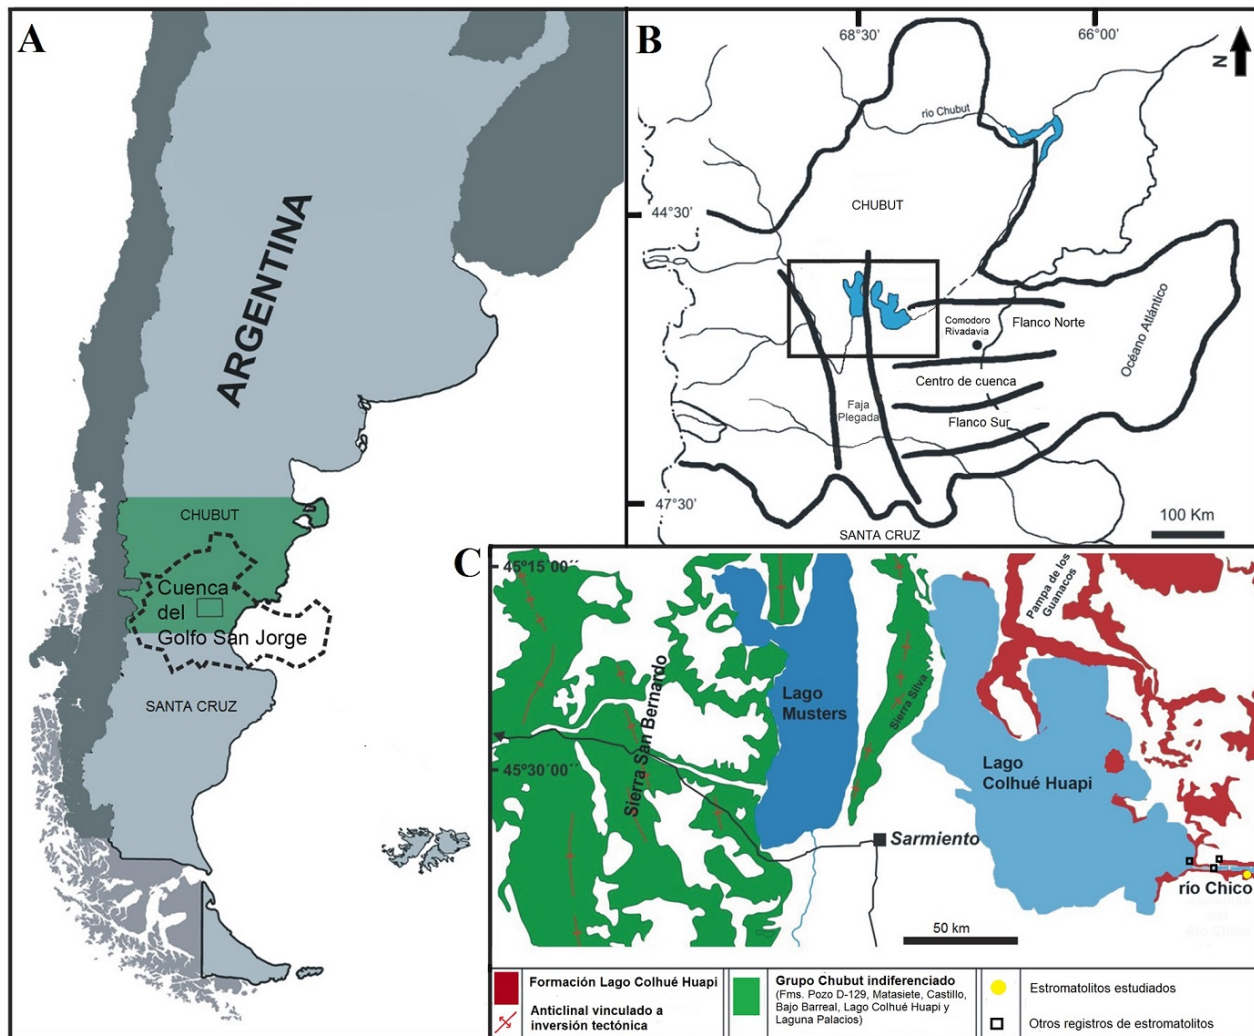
A

ARGENTINA

CHUBUT

Cuenca del Golfo San Jorge

SANTA CRUZ

B

68°30'

66°00'

N

río Chubut

CHUBUT

44°30'

Comodoro Rivadavia

Flanco Norte

Océano Atlántico

Centro de cuenca

Faja Plegada

Flanco Sur

47°30'

100 Km

SANTA CRUZ

C

45°15'00''

Pampa de los Guanacos

Sierra San Bernardo

Lago Musters

Sierra Silva

Lago Colhué Huapi

45°30'00''

Sarmiento

río Chico

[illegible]

50 km

| | Formación Lago Colhué Huapi | | Grupo Chubut indiferenciado (Fms. Pozo D-129, Matasiete, Castillo, Bajo Barreal, Lago Colhué Huapi y Laguna Palacios) | | Estromatolitos estudiados |
|---|---|---|---|---|---|
| | Anticlinal vinculado a inversión tectónica | | | | Otros registros de estromatolitos |